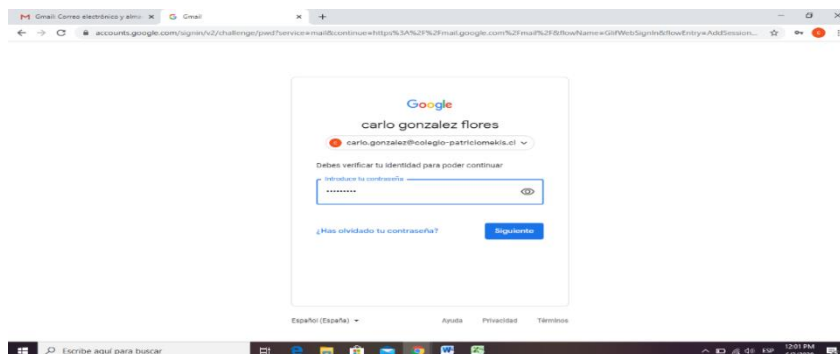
Gmail: Correo electrónico y alma ×
Gmail ×
+

accounts.google.com/signin/v2/challenge/pwd?service=mail&continue=https%3A%2F%2Fmail.google.com%2Fmail%2F&flowName=GlifWebSignIn&flowEntry=AddSession...

Google

carlo gonzalez flores

c carlo.gonzalez@colegio-patriciomekis.cl

Debes verificar tu identidad para poder continuar

Introduce tu contraseña

••••••••••

¿Has olvidado tu contraseña?

Siguiente

Español (España)

Ayuda

Privacidad

Términos

Escribe aquí para buscar

ESP

12:01 PM

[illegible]